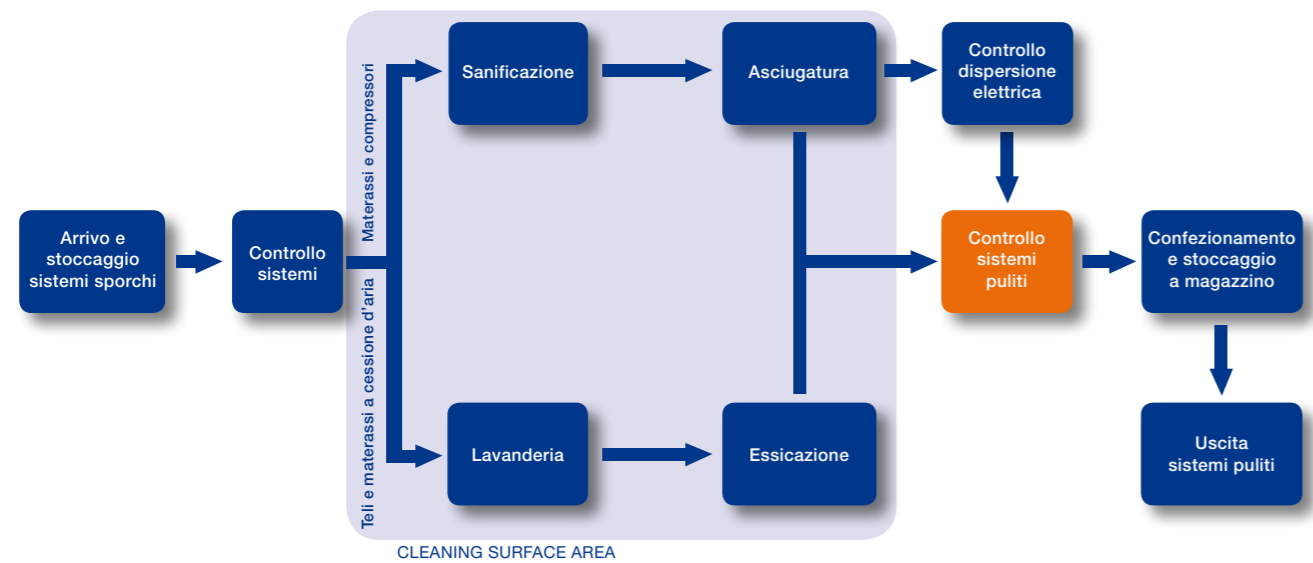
Arrivo e stoccaggio sistemi sporchi

Controllo sistemi

Materassi e compressori

Teli e materassi a cessione d'aria

Sanificazione

Asciugatura

Lavanderia

Essicazione

CLEANING SURFACE AREA

Controllo dispersione elettrica

Controllo sistemi puliti

Confezionamento e stoccaggio a magazzino

Uscita sistemi puliti